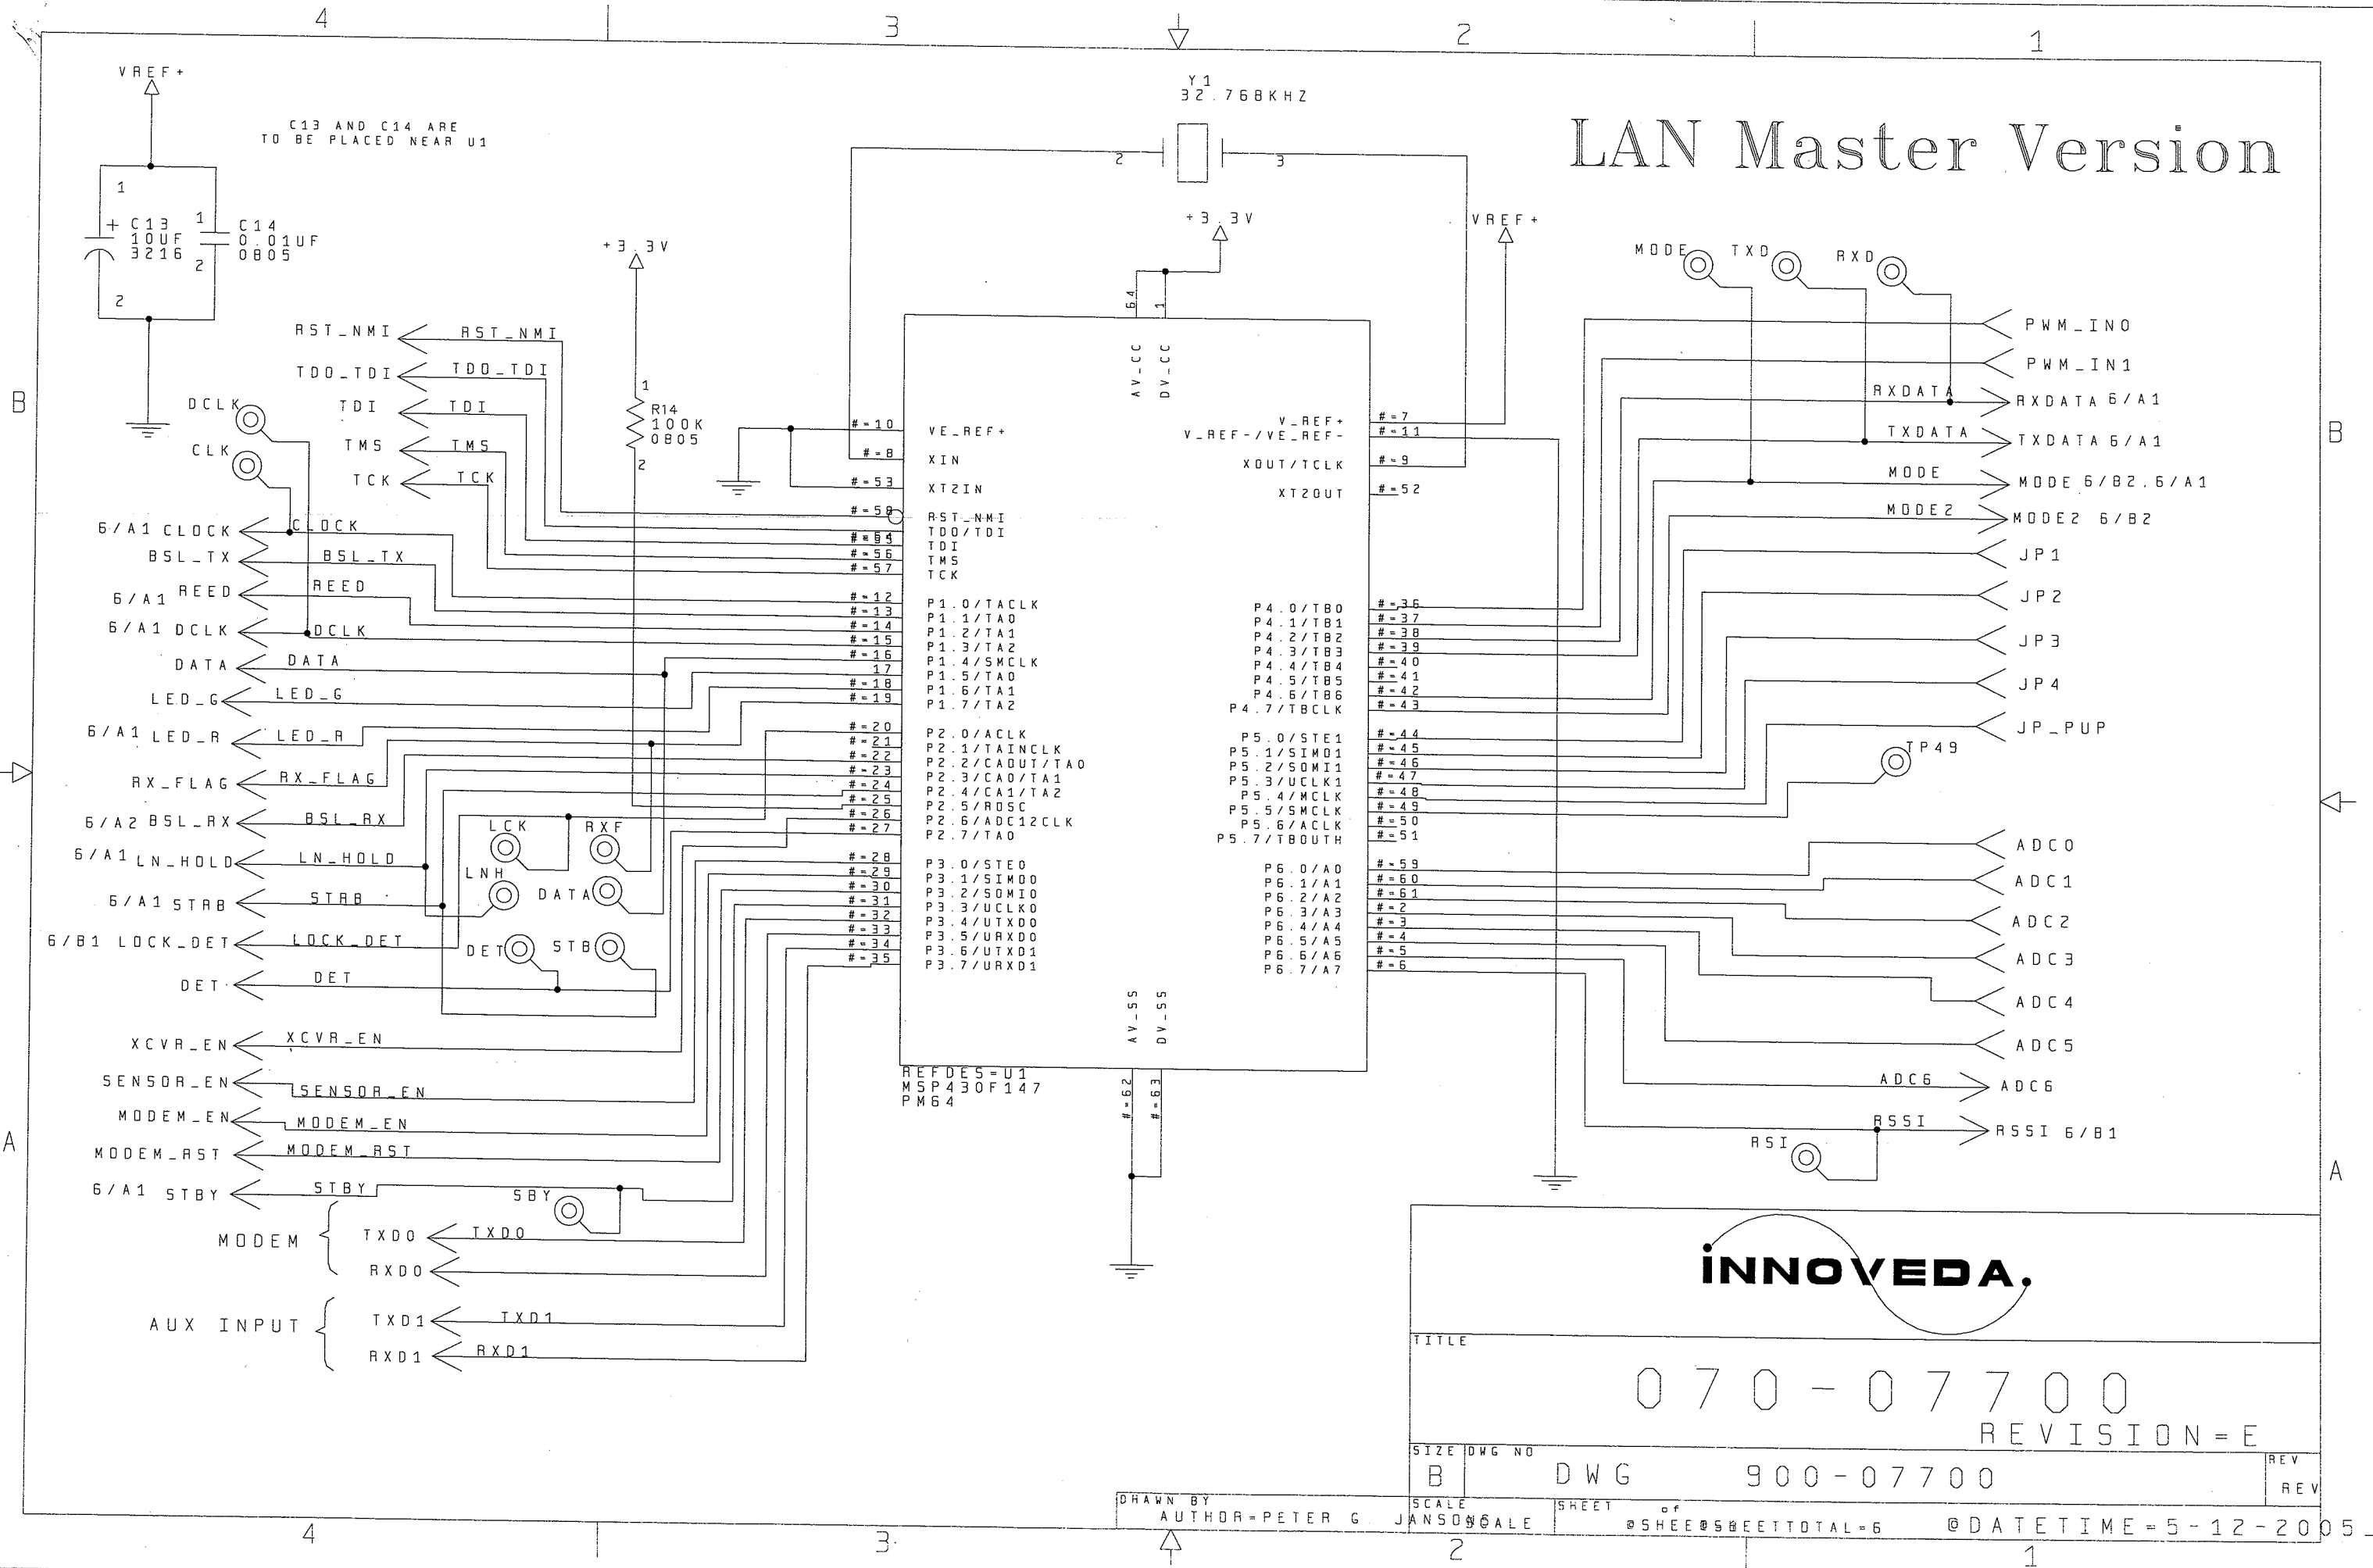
4 3 2 1

LAN Master Version

VREF+

C13 AND C14 ARE TO BE PLACED NEAR U1

1
+ C13 10UF 3216
2
1 C14 0.01UF 0805 2

Y1 32.768KHZ
2 3

+3.3V
VREF+
+3.3V

R14 100K 0805
1
2

64 1
AV_CC DV_CC

RST_NMI RST_NMI
TDO_TDI TDO_TDI
TDI TDI
TMS TMS
TCK TCK
DCLK
CLK
6/A1 CLOCK CLOCK
BSL_TX BSL_TX
6/A1 REED REED
6/A1 DCLK DCLK
DATA DATA
LED_G LED_G
6/A1 LED_R LED_R
RX_FLAG RX_FLAG
6/A2 BSL_RX BSL_RX
6/A1 LN_HOLD LN_HOLD
6/A1 STRB STRB
6/B1 LOCK_DET LOCK_DET
DET DET
XCVR_EN XCVR_EN
SENSOR_EN SENSOR_EN
MODEM_EN MODEM_EN
MODEM_RST MODEM_RST
6/A1 STBY STBY
SBY
MODEM TXD0 TXD0
RXD0
AUX INPUT TXD1 TXD1
RXD1 RXD1

LCK RXF LNH DATA DET STB

#=10 VE_REF+
#=8 XIN
#=53 XT2IN
#=58 RST_NMI
#=54 TDO/TDI
#=55 TDI
#=56 TMS
#=57 TCK
#=12 P1.0/TACLK
#=13 P1.1/TA0
#=14 P1.2/TA1
#=15 P1.3/TA2
#=16 P1.4/SMCLK
17 P1.5/TA0
#=18 P1.6/TA1
#=19 P1.7/TA2
#=20 P2.0/ACLK
#=21 P2.1/TAINCLK
#=22 P2.2/CAOUT/TA0
#=23 P2.3/CA0/TA1
#=24 P2.4/CA1/TA2
#=25 P2.5/ROSC
#=26 P2.6/ADC12CLK
#=27 P2.7/TA0
#=28 P3.0/STE0
#=29 P3.1/SIMO0
#=30 P3.2/SOMI0
#=31 P3.3/UCLK0
#=32 P3.4/UTXD0
#=33 P3.5/URXD0
#=34 P3.6/UTXD1
#=35 P3.7/URXD1

V_REF+ #=7
V_REF-/VE_REF- #=11
XOUT/TCLK #=9
XT2OUT #=52
P4.0/TB0 #=36
P4.1/TB1 #=37
P4.2/TB2 #=38
P4.3/TB3 #=39
P4.4/TB4 #=40
P4.5/TB5 #=41
P4.6/TB6 #=42
P4.7/TBCLK #=43
P5.0/STE1 #=44
P5.1/SIMO1 #=45
P5.2/SOMI1 #=46
P5.3/UCLK1 #=47
P5.4/MCLK #=48
P5.5/SMCLK #=49
P5.6/ACLK #=50
P5.7/TBOUTH #=51
P6.0/A0 #=59
P6.1/A1 #=60
P6.2/A2 #=61
P6.3/A3 #=2
P6.4/A4 #=3
P6.5/A5 #=4
P6.6/A6 #=5
P6.7/A7 #=6

AV_SS DV_SS
REFDES=U1 MSP430F147 PM64
#=62 #=63

MODE TXD RXD
PWM_IN0
PWM_IN1
RXDATA RXDATA 6/A1
TXDATA TXDATA 6/A1
MODE MODE 6/B2.6/A1
MODE2 MODE2 6/B2
JP1
JP2
JP3
JP4
JP_PUP
TP49
ADC0
ADC1
ADC2
ADC3
ADC4
ADC5
ADC6 ADC6
RSSI RSSI 6/B1
RSI

B B A A

INNOVEDA.
TITLE
070-07700
REVISION=E
SIZE B DWG NO DWG 900-07700 REV REV
DRAWN BY AUTHOR=PETER G JANSON SCALE SCALE SHEET of @SHEET@SHEETTOTAL=6 @DATETIME=5-12-2005
4 3 2 1